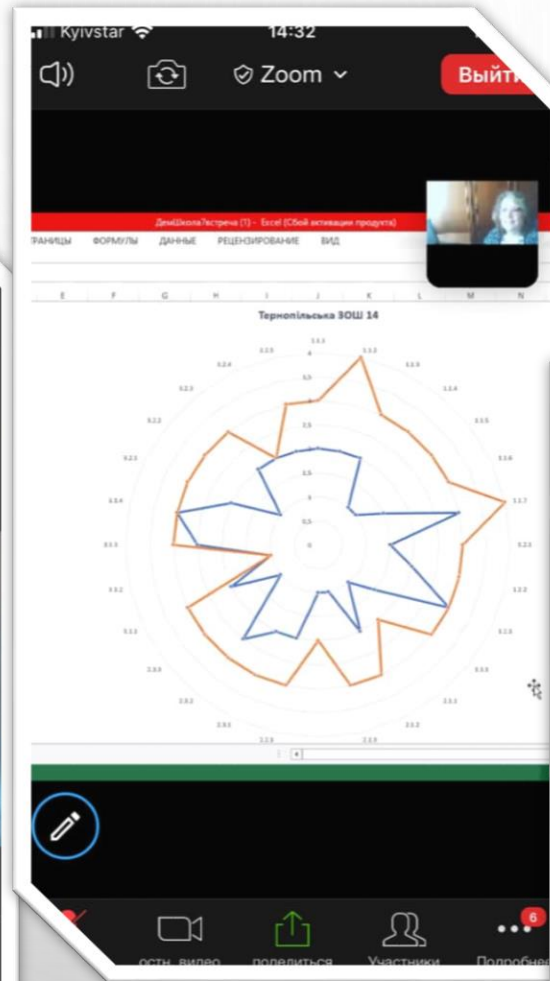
Kyivstar 14:32

Zoom

Выйти

ДеміШкола?встреча (1) - Excel (Сбой активации продукта)

РАНИЦЫ ФОРМУЛЫ ДАННЫЕ РЕЦЕНЗИРОВАНИЕ ВИД

E F G H I J K L M N

Тернопільська ЗОШ 14

6

остн. видео Поделиться Участники Подробнее